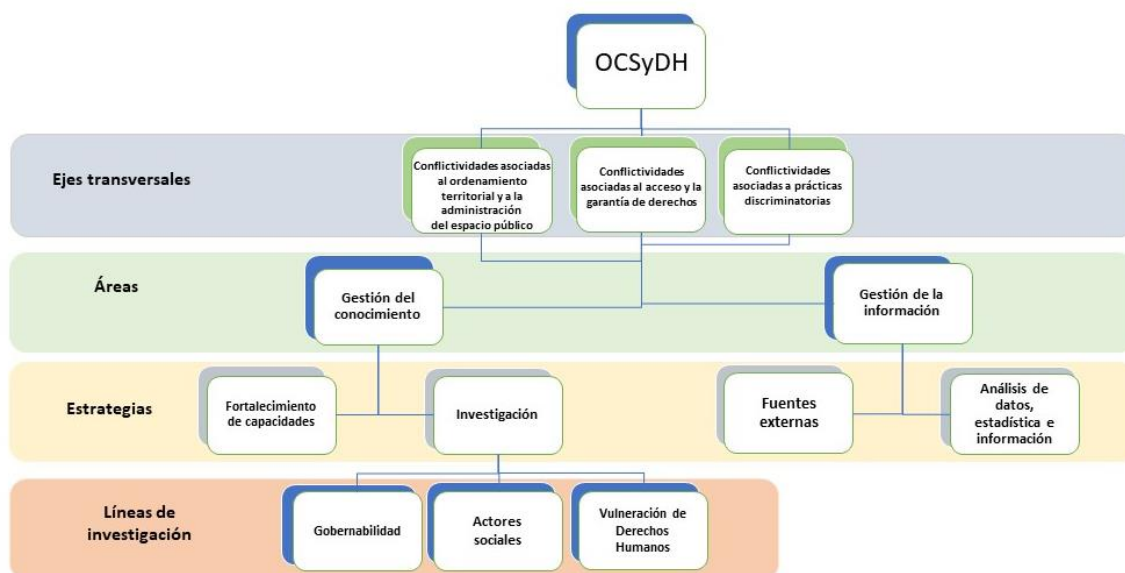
OCSyDH

Ejes transversales

Conflictividades asociadas al ordenamiento territorial y a la administración del espacio público

Conflictividades asociadas al acceso y la garantía de derechos

Conflictividades asociadas a prácticas discriminatorias

Áreas

Gestión del conocimiento

Gestión de la información

Estrategias

Fortalecimiento de capacidades

Investigación

Fuentes externas

Análisis de datos, estadística e información

Líneas de investigación

Gobernabilidad

Actores sociales

Vulneración de Derechos Humanos